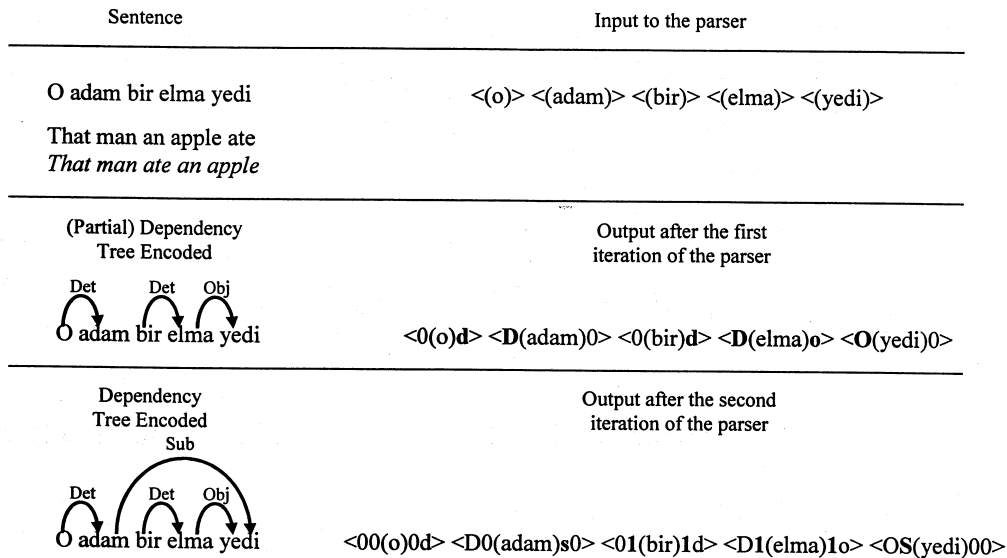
| Sentence | Input to the parser |
|---|---|
| O adam bir elma yedi<br>That man an apple ate<br>*That man ate an apple* | <(o)> <(adam)> <(bir)> <(elma)> <(yedi)> |
| (Partial) Dependency Tree Encoded<br>Det Det Obj<br>O adam bir elma yedi | Output after the first iteration of the parser<br><0(o)**d**> <**D**(adam)0> <0(bir)**d**> <**D**(elma)**o**> <**O**(yedi)0> |
| Dependency Tree Encoded<br>Sub<br>Det Det Obj<br>O adam bir elma yedi | Output after the second iteration of the parser<br><00(o)0d> <D0(adam)**s**0> <0**1**(bir)**1**d> <D**1**(elma)**1**o> <O**S**(yedi)00> |